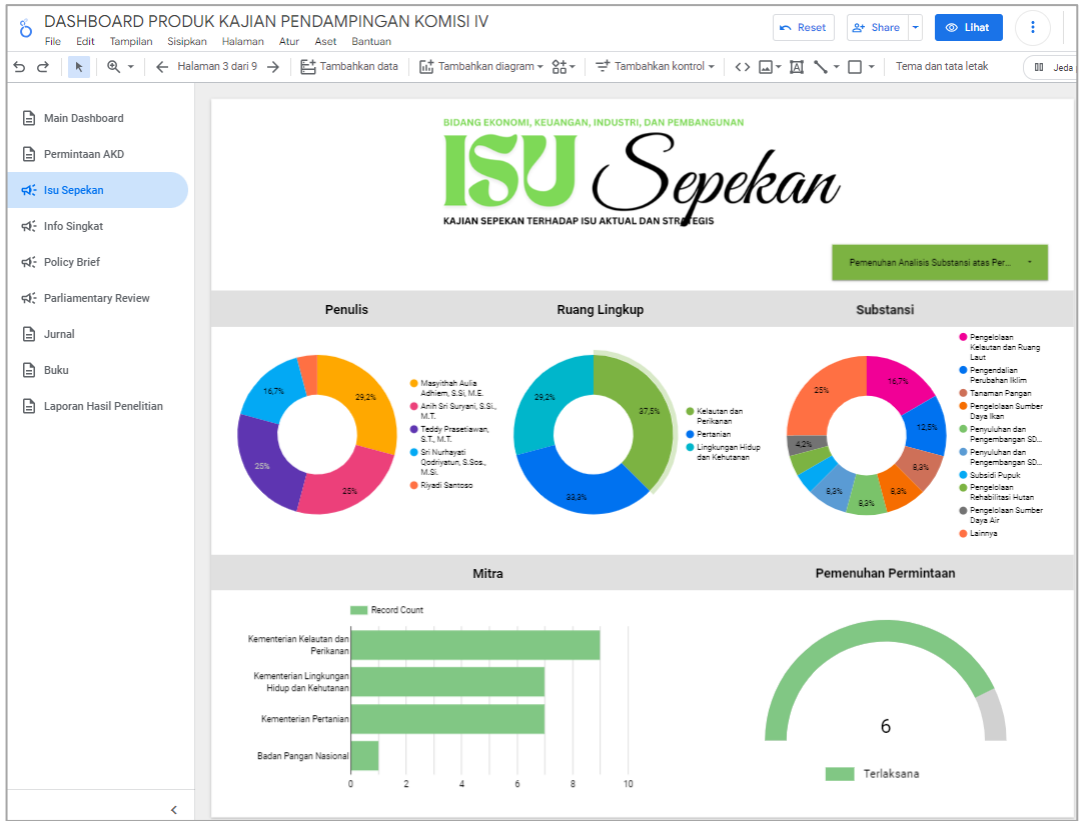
DASHBOARD PRODUK KAJIAN PENDAMPINGAN KOMISI IV
File Edit Tampilan Sisipkan Halaman Atur Aset Bantuan
Reset Share Lihat
Halaman 3 dari 9 Tambahkan data Tambahkan diagram Tambahkan kontrol Tema dan tata letak Jeda

Main Dashboard
Permintaan AKD
Isu Sepekan
Info Singkat
Policy Brief
Parliamentary Review
Jurnal
Buku
Laporan Hasil Penelitian

BIDANG EKONOMI, KEUANGAN, INDUSTRI, DAN PEMBANGUNAN
ISU Sepekan
KAJIAN SEPEKAN TERHADAP ISU AKTUAL DAN STRATEGIS

Pemenuhan Analisis Substansi atas Per...

Penulis
16,7%
29,2%
25%
25%
Masyithah Aulia Adhiem, S.Si, M.E.
Anih Sri Suryani, S.Si., M.T.
Teddy Prasetiawan, S.T., M.T.
Sri Nurhayati Qodriyatun, S.Sos., M.Si.
Riyadi Santoso

Ruang Lingkup
29,2%
37,5%
33,3%
Kelautan dan Perikanan
Pertanian
Lingkungan Hidup dan Kehutanan

Substansi
25%
16,7%
12,5%
4,2%
8,3%
8,3%
8,3%
8,3%
Pengelolaan Kelautan dan Ruang Laut
Pengendalian Perubahan Iklim
Tanaman Pangan
Pengelolaan Sumber Daya Ikan
Penyuluhan dan Pengembangan SD...
Penyuluhan dan Pengembangan SD...
Subsidi Pupuk
Pengelolaan Rehabilitasi Hutan
Pengelolaan Sumber Daya Air
Lainnya

Mitra
Record Count
Kementerian Kelautan dan Perikanan
Kementerian Lingkungan Hidup dan Kehutanan
Kementerian Pertanian
Badan Pangan Nasional
0 2 4 6 8 10

Pemenuhan Permintaan
6
Terlaksana